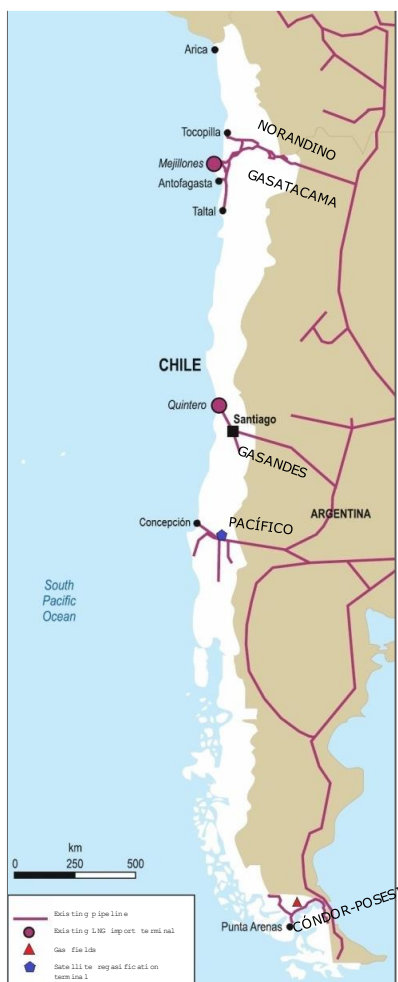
Arica
Tocopilla
NORANDINO
Mejillones
Antofagasta
GASATACAMA
Taltal
CHILE
Quintero
Santiago
GASANDES
ARGENTINA
Concepción
PACÍFICO
South Pacific Ocean
km
0 250 500
Existing pipeline
Existing LNG import terminal
Gas fields
Satellite regasification terminal
Punta Arenas
CÓNDOR-POSES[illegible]